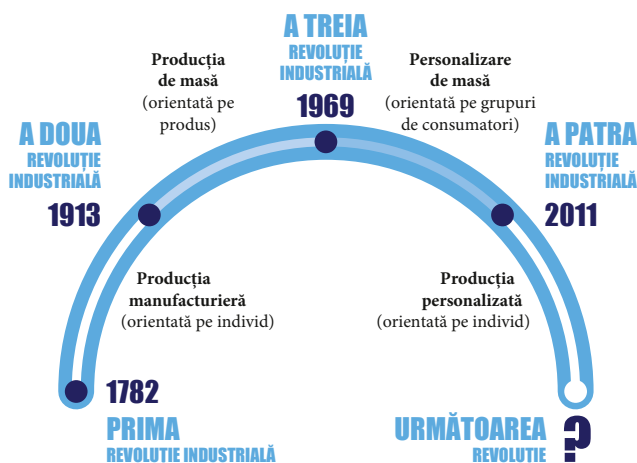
A TREIA
REVOLUȚIE
INDUSTRIALĂ
1969

Producția
de masă
(orientată pe
produs)

Personalizare
de masă
(orientată pe grupuri
de consumatori)

A DOUA
REVOLUȚIE
INDUSTRIALĂ
1913

A PATRA
REVOLUȚIE
INDUSTRIALĂ
2011

Producția
manufacturieră
(orientată pe individ)

Producția
personalizată
(orientată pe individ)

1782
PRIMA
REVOLUȚIE INDUSTRIALĂ

URMĂTOAREA
REVOLUȚIE
?